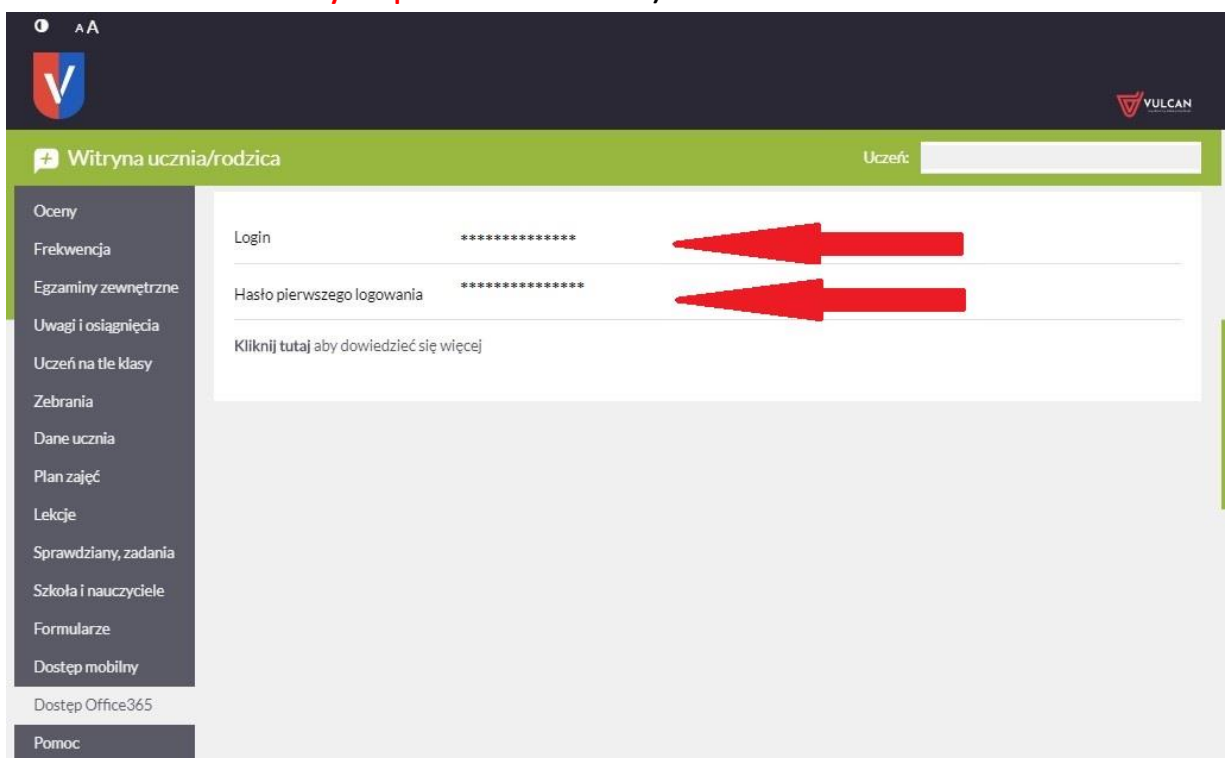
A A

V

VULCAN

Witryna ucznia/rodzica

Uczeń:

Oceny
Frekwencja
Egzaminy zewnętrzne
Uwagi i osiągnięcia
Uczeń na tle klasy
Zebrania
Dane ucznia
Plan zajęć
Lekcje
Sprawdziany, zadania
Szkoła i nauczyciele
Formularze
Dostęp mobilny
Dostęp Office365
Pomoc

| | |
|---|---|
| Login | ************** |
| Hasło pierwszego logowania | *************** |

**Kliknij tutaj** aby dowiedzieć się więcej